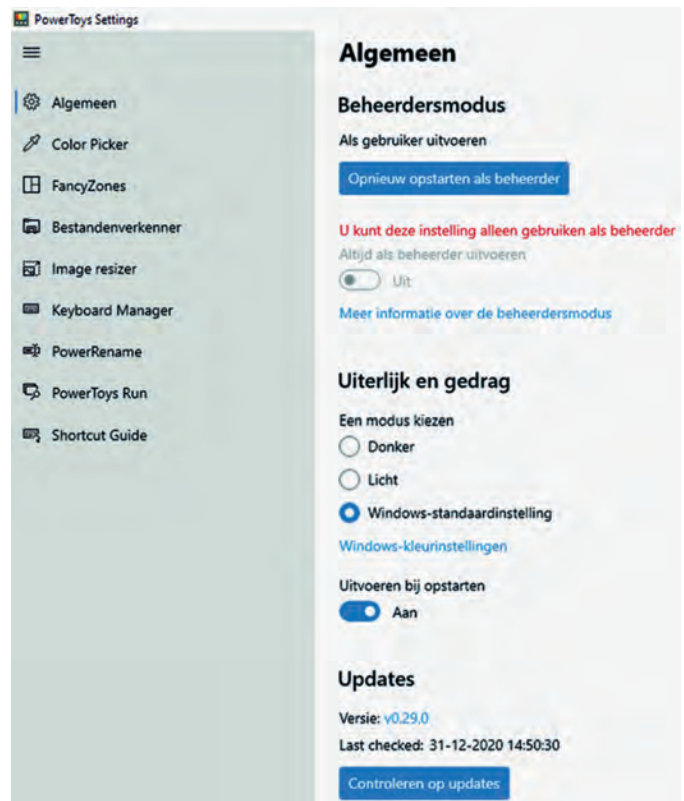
PowerToys Settings

Algemeen
Color Picker
FancyZones
Bestandenverkenner
Image resizer
Keyboard Manager
PowerRename
PowerToys Run
Shortcut Guide

Algemeen

Beheerdersmodus

Als gebruiker uitvoeren

Opnieuw opstarten als beheerder

U kunt deze instelling alleen gebruiken als beheerder

Altijd als beheerder uitvoeren

Uit

Meer informatie over de beheerdersmodus

Uiterlijk en gedrag

Een modus kiezen

Donker

Licht

Windows-standaardinstelling

Windows-kleurinstellingen

Uitvoeren bij opstarten

Aan

Updates

Versie: v0.29.0

Last checked: 31-12-2020 14:50:30

Controleren op updates